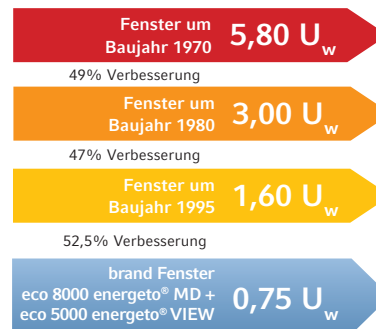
Fenster um Baujahr 1970 5,80 $U_w$

49% Verbesserung

Fenster um Baujahr 1980 3,00 $U_w$

47% Verbesserung

Fenster um Baujahr 1995 1,60 $U_w$

52,5% Verbesserung

brand Fenster eco 8000 energeto® MD + eco 5000 energeto® VIEW 0,75 $U_w$